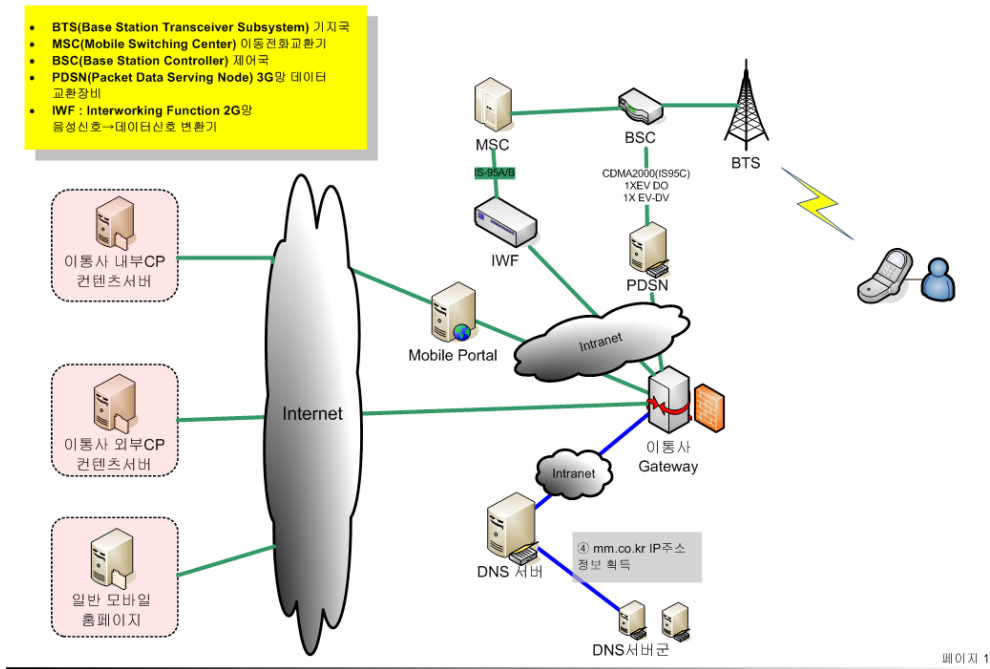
- **BTS(Base Station Transceiver Subsystem)** 기지국
- **MSC(Mobile Switching Center)** 이동전화교환기
- **BSC(Base Station Controller)** 제어국
- **PDSN(Packet Data Serving Node) 3G**망 데이터 교환장비
- **IWF : Interworking Function 2G**망 음성신호→데이터신호 변환기

MSC

BSC

BTS

IS-95A/B

CDMA2000(IS95C)
1XEV DO
1X EV-DV

IWF

PDSN

이통사 내부CP 컨텐츠서버

Mobile Portal

Intranet

이통사 외부CP 컨텐츠서버

Internet

이통사 Gateway

Intranet

DNS 서버

④ mm.co.kr IP주소 정보 획득

일반 모바일 홈페이지

DNS서버군

페이지 1